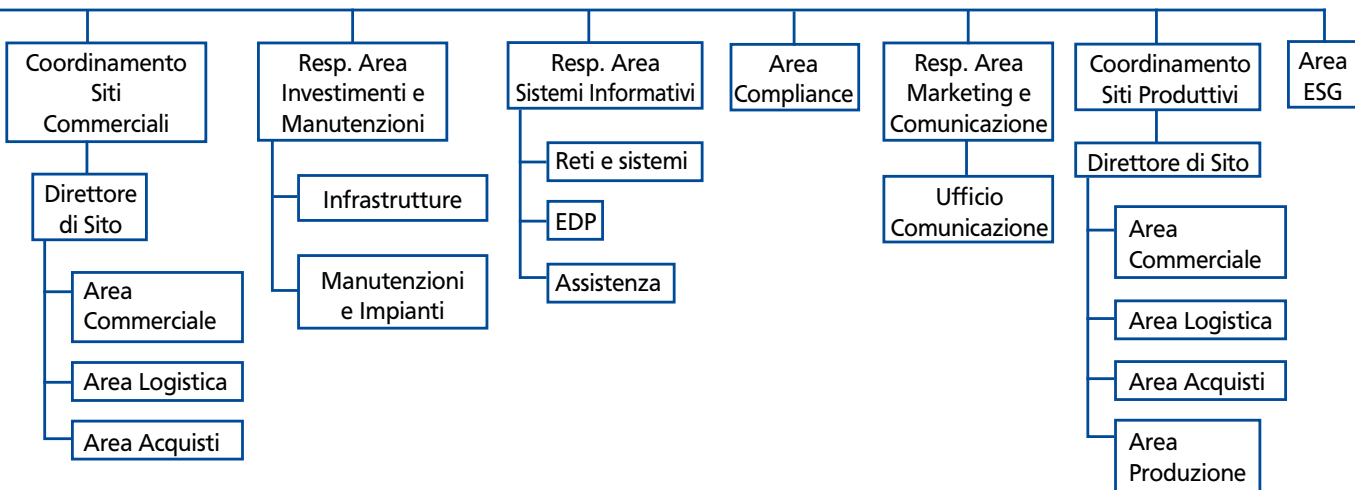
Coordinamento Siti Commerciali

Direttore di Sito

Area Commerciale

Area Logistica

Area Acquisti

Resp. Area Investimenti e Manutenzioni

Infrastrutture

Manutenzioni e Impianti

Resp. Area Sistemi Informativi

Reti e sistemi

EDP

Assistenza

Area Compliance

Resp. Area Marketing e Comunicazione

Ufficio Comunicazione

Coordinamento Siti Produttivi

Direttore di Sito

Area Commerciale

Area Logistica

Area Acquisti

Area Produzione

Area ESG